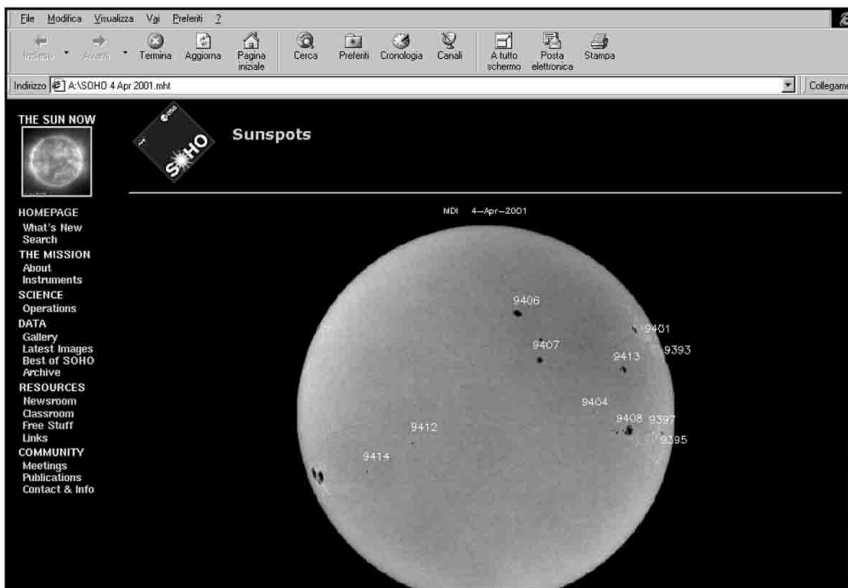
File Modifica Visualizza Vai Preferiti ?

Indietro Avanti Termina Aggiorna Pagina iniziale Cerca Preferiti Cronologia Canali A tutto schermo Posta elettronica Stampa

Indirizzo A:\SOHO 4 Apr 2001.mht

Collegame

THE SUN NOW

SOHO

Sunspots

HOMEPAGE
What's New
Search
THE MISSION
About
Instruments
SCIENCE
Operations
DATA
Gallery
Latest Images
Best of SOHO
Archive
RESOURCES
Newsroom
Classroom
Free Stuff
Links
COMMUNITY
Meetings
Publications
Contact & Info

MDI 4-Apr-2001

9406
9401
9407
9393
9413
9404
9408
9397
9395
9412
9414